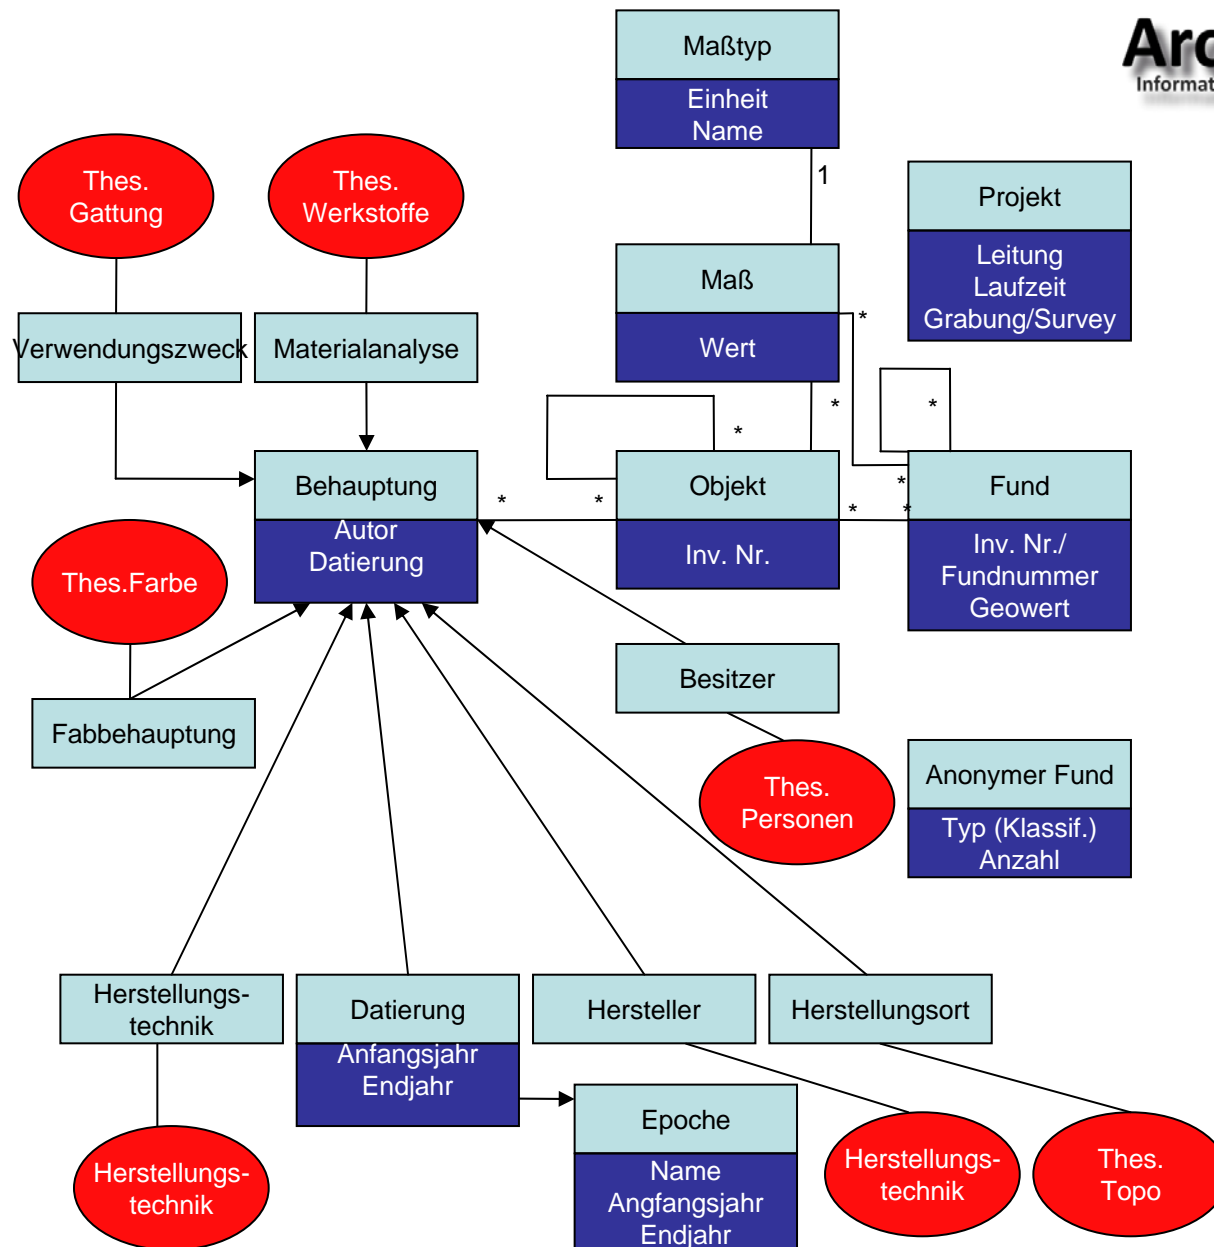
Arc
Informat

Maßtyp
Einheit
Name

1

Projekt
Leitung
Laufzeit
Grabung/Survey

Thes. Gattung

Thes. Werkstoffe

Maß
Wert

*

Verwendungszweck

Materialanalyse

*

*

*

Behauptung
Autor
Datierung

*

*

Objekt
Inv. Nr.

*

*

*

Fund
Inv. Nr./
Fundnummer
Geowert

Thes.Farbe

Fabbehauptung

Besitzer

Thes. Personen

Anonymer Fund
Typ (Klassif.)
Anzahl

Herstellungs-technik

Datierung
Anfangsjahr
Endjahr

Hersteller

Herstellungsort

Epoche
Name
Angfangsjahr
Endjahr

Herstellungs-technik

Herstellungs-technik

Thes. Topo